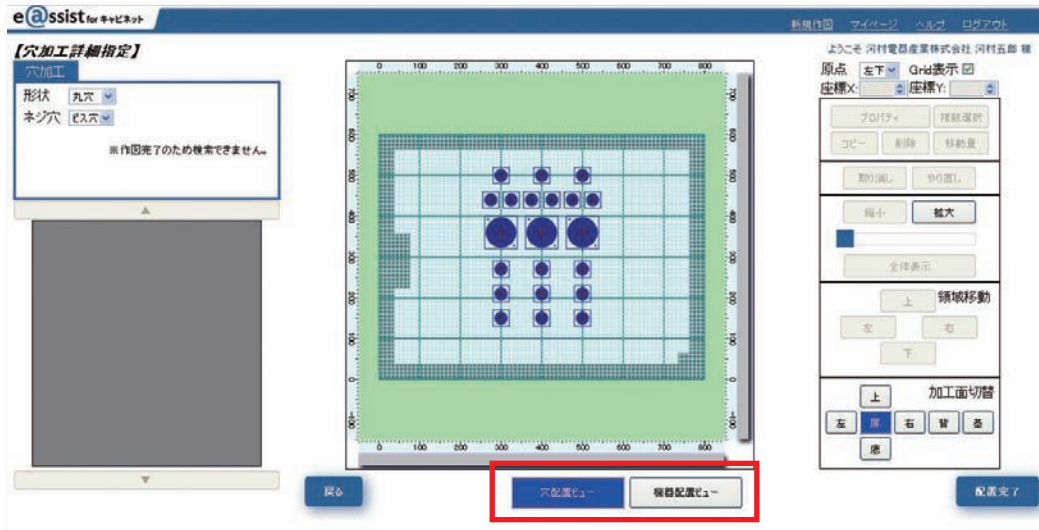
e@ssist for キャビネット

新規作図 マイページ ヘルプ ログアウト

【穴加工詳細指定】

ようこそ 河村電器産業株式会社 河村五郎 様

穴加工

形状 丸穴
ネジ穴 ビス穴

※作図完了のため検索できません。

0 100 200 300 400 500 600 700 800

原点 左下 Grid表示
座標X: 座標Y:

プロパティ 複数選択
コピー 削除 移動量

取り消し やり直し

縮小 拡大

全体表示

領域移動
上
左 右
下

加工面切替
上
左 扉 右 背 奥
底

戻る

穴配置ビュー 機器配置ビュー

配置完了